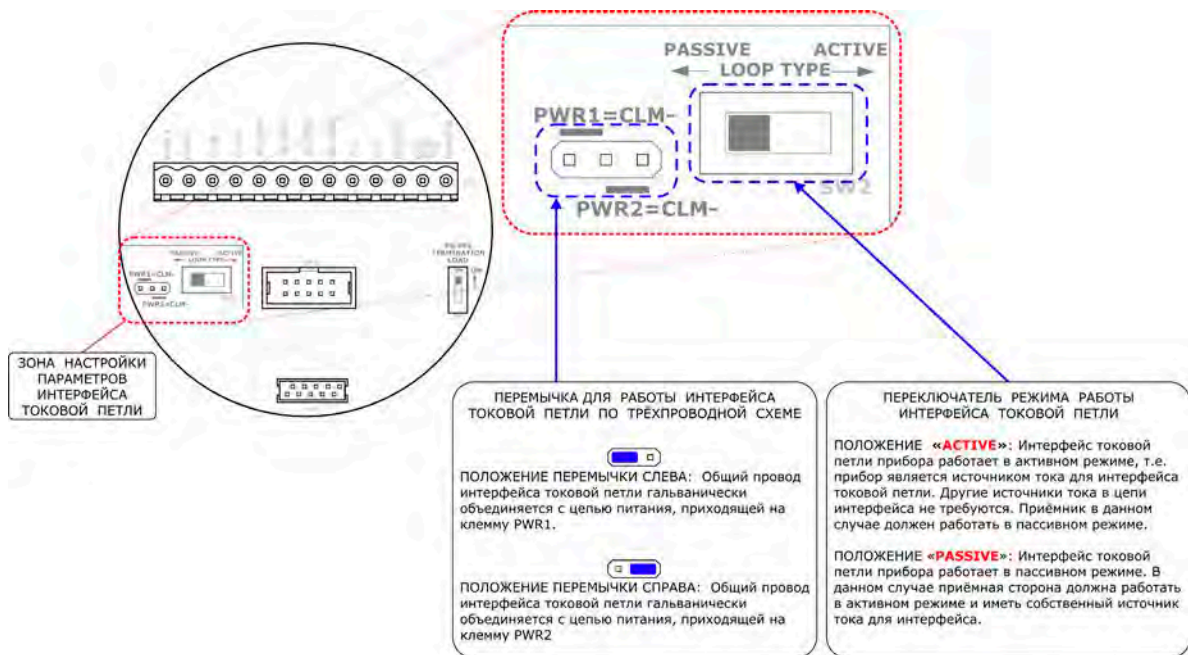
PASSIVE ACTIVE
LOOP TYPE

PWR1=CLM-

PWR2=CLM-

SW2

PASSIVE ACTIVE
LOOP TYPE

PWR1=CLM-

PWR2=CLM-

RS-485
TERMINATION
LOAD

ON

ЗОНА НАСТРОЙКИ ПАРАМЕТРОВ ИНТЕРФЕЙСА ТОКОВОЙ ПЕТЛИ

ПЕРЕМЫЧКА ДЛЯ РАБОТЫ ИНТЕРФЕЙСА ТОКОВОЙ ПЕТЛИ ПО ТРЁХПРОВОДНОЙ СХЕМЕ

ПОЛОЖЕНИЕ ПЕРЕМЫЧКИ СЛЕВА: Общий провод интерфейса токовой петли гальванически объединяется с цепью питания, приходящей на клемму PWR1.

ПОЛОЖЕНИЕ ПЕРЕМЫЧКИ СПРАВА: Общий провод интерфейса токовой петли гальванически объединяется с цепью питания, приходящей на клемму PWR2

ПЕРЕКЛЮЧАТЕЛЬ РЕЖИМА РАБОТЫ ИНТЕРФЕЙСА ТОКОВОЙ ПЕТЛИ

ПОЛОЖЕНИЕ «ACTIVE»: Интерфейс токовой петли прибора работает в активном режиме, т.е. прибор является источником тока для интерфейса токовой петли. Другие источники тока в цепи интерфейса не требуются. Приёмник в данном случае должен работать в пассивном режиме.

ПОЛОЖЕНИЕ «PASSIVE»: Интерфейс токовой петли прибора работает в пассивном режиме. В данном случае приёмная сторона должна работать в активном режиме и иметь собственный источник тока для интерфейса.